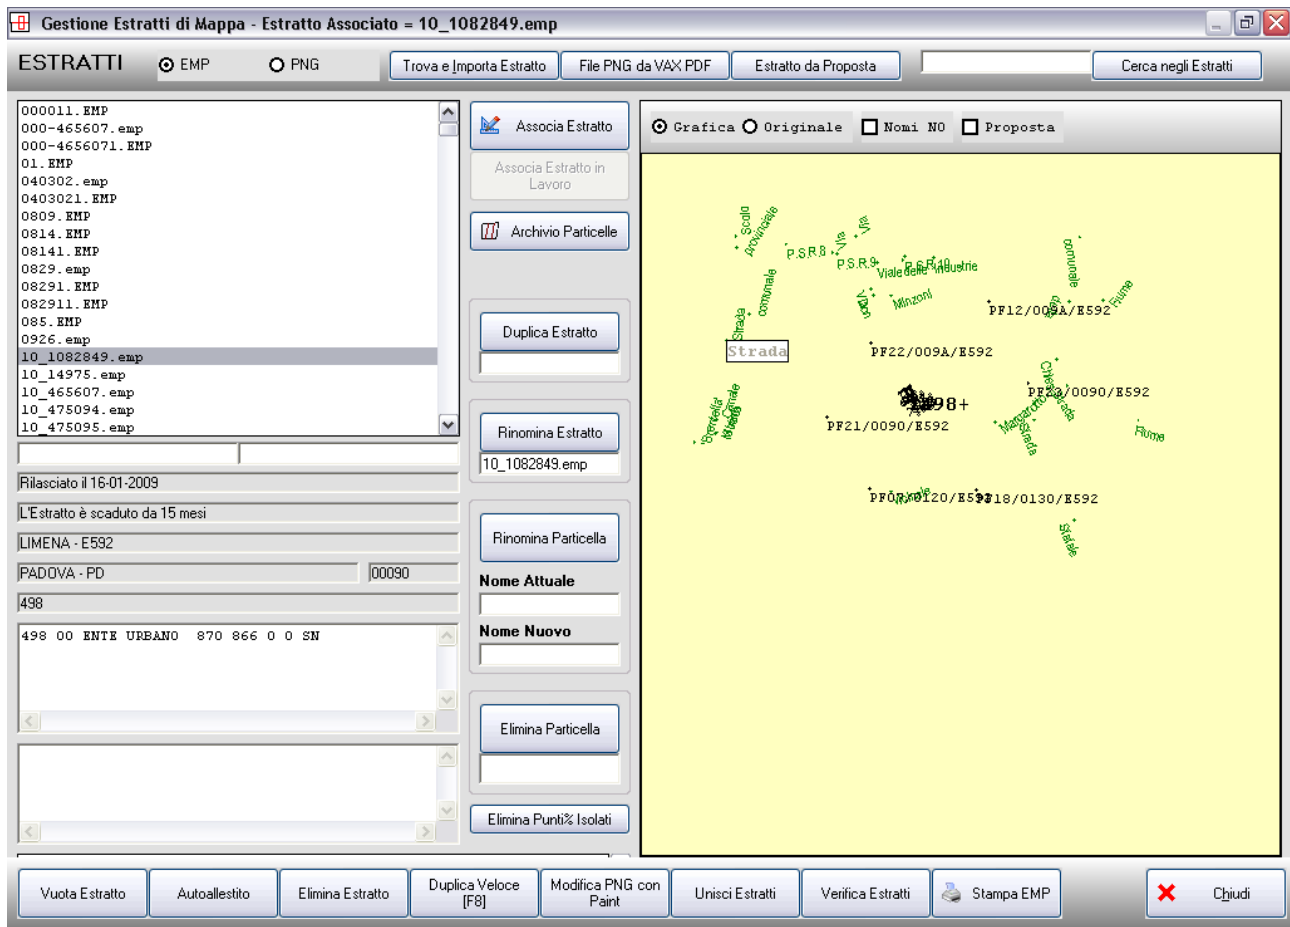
Gestione Estratti di Mappa - Estratto Associato = 10_1082849.emp

ESTRATTI
EMP
PNG
Trova e Importa Estratto
File PNG da VAX PDF
Estratto da Proposta
Cerca negli Estratti

000011.EMP
000-465607.emp
000-4656071.EMP
01.EMP
040302.emp
0403021.EMP
0809.EMP
0814.EMP
08141.EMP
0829.emp
08291.EMP
082911.EMP
085.EMP
0926.emp
10_1082849.emp
10_14975.emp
10_465607.emp
10_475094.emp
10_475095.emp

Rilasciato il 16-01-2009
L'Estratto è scaduto da 15 mesi
LIMENA - E592
PADOVA - PD
00090
498
498 00 ENTE URBANO 870 866 0 0 SN

Associa Estratto
Associa Estratto in Lavoro
Archivio Particelle
Duplica Estratto
Rinomina Estratto
10_1082849.emp
Rinomina Particella
Nome Attuale
Nome Nuovo
Elimina Particella
Elimina Punti% Isolati

Grafica
Originale
Nomi NO
Proposta

Scolo provinciale
P.S.R.8
Via
P.S.R.9
Viale delle Industrie
P.S.R.10
comunale
comunale
Fiume
Via
Minzoni
Strada
PF12/009A/E592
Strada
PF22/009A/E592
PF23/0090/E592
498+
PF21/0090/E592
Strada
Fiume
PF0/0120/E592
PF18/0130/E592
Statale

Vuota Estratto
Autoallestito
Elimina Estratto
Duplica Veloce [F8]
Modifica PNG con Paint
Unisci Estratti
Verifica Estratti
Stampa EMP
Chiudi